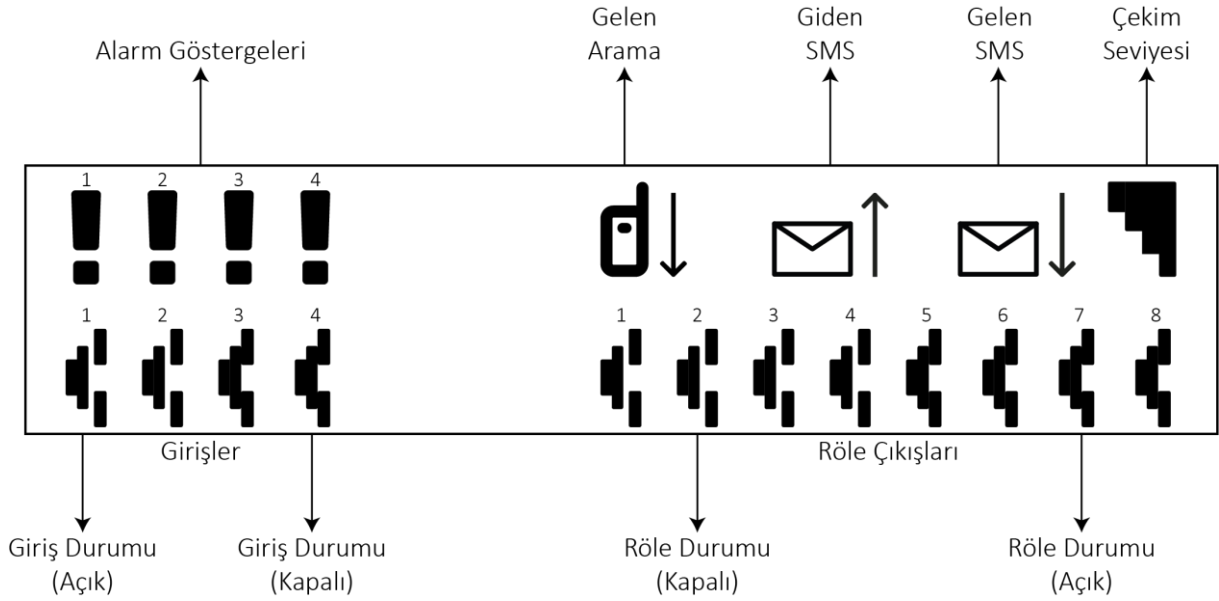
Alarm Göstergeleri

Gelen Arama

Giden SMS

Gelen SMS

Çekim Seviyesi

1 2 3 4

1 2 3 4

1 2 3 4 5 6 7 8

Girişler

Röle Çıkışları

Giriş Durumu (Açık)

Giriş Durumu (Kapalı)

Röle Durumu (Kapalı)

Röle Durumu (Açık)